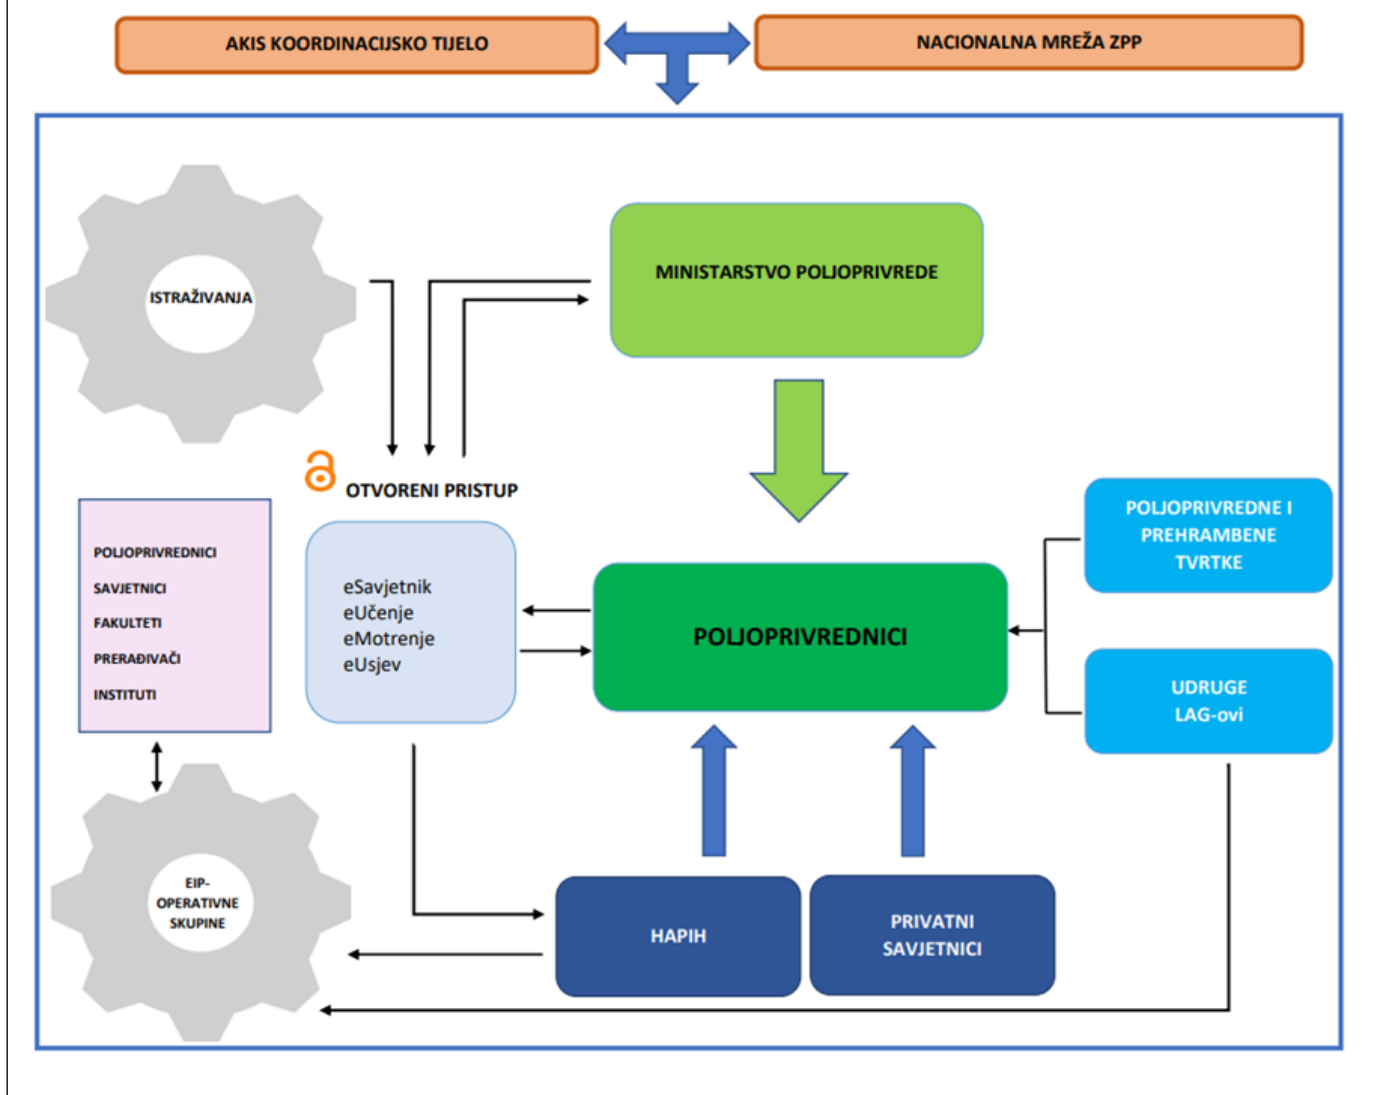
AKIS KOORDINACIJSKO TIJELO

NACIONALNA MREŽA ZPP

ISTRAŽIVANJA

MINISTARSTVO POLJOPRIVREDE

OTVORENI PRISTUP

POLJOPRIVREDNICI
SAVJETNICI
FAKULTETI
PRERAĐIVAČI
INSTITUTI

eSavjetnik
eUčenje
eMotrenje
eUsjev

POLJOPRIVREDNICI

POLJOPRIVREDNE I PREHRAMBENE TVRTKE

UDRUGE
LAG-ovi

EIP-
OPERATIVNE
SKUPINE

HAPIH

PRIVATNI
SAVJETNICI